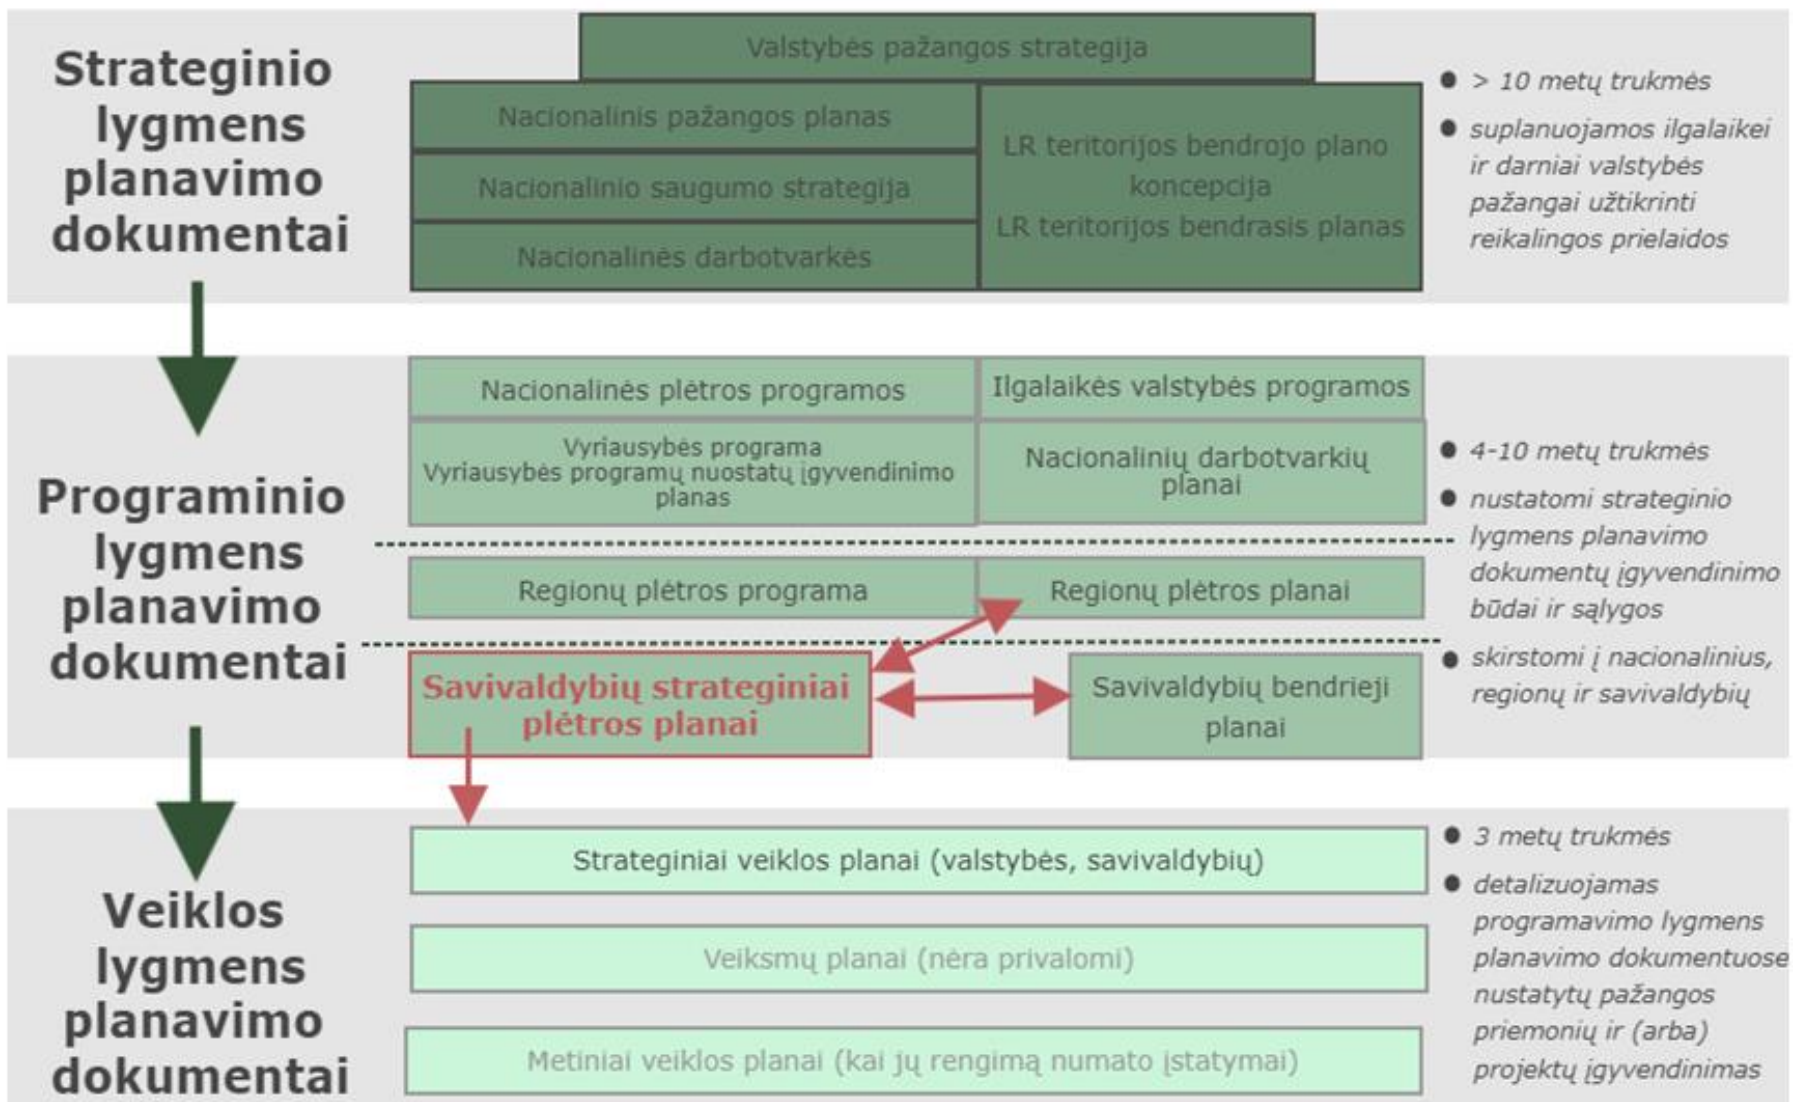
Strateginio lygmens planavimo dokumentai

Valstybės pažangos strategija

Nacionalinis pažangos planas

Nacionalinio saugumo strategija

Nacionalinės darbotvarkės

LR teritorijos bendrojo plano koncepcija
LR teritorijos bendrasis planas

• > 10 metų trukmės
• suplanuojamos ilgalaikei ir darniai valstybės pažangai užtikrinti reikalingos prielaidos

Programinio lygmens planavimo dokumentai

Nacionalinės plėtros programos

Ilgalaikės valstybės programos

Vyriausybės programa
Vyriausybės programų nuostatų įgyvendinimo planas

Nacionalinių darbotvarkių planai

Regionų plėtros programa

Regionų plėtros planai

Savivaldybių strateginiai plėtros planai

Savivaldybių bendrieji planai

• 4-10 metų trukmės
• nustatomi strateginio lygmens planavimo dokumentų įgyvendinimo būdai ir sąlygos
• skirstomi į nacionalinius, regionų ir savivaldybių

Veiklos lygmens planavimo dokumentai

Strateginiai veiklos planai (valstybės, savivaldybių)

Veiksmų planai (nėra privalomi)

Metiniai veiklos planai (kai jų rengimą numato įstatymai)

• 3 metų trukmės
• detalizuojamas programavimo lygmens planavimo dokumentuose nustatytų pažangos priemonių ir (arba) projektų įgyvendinimas